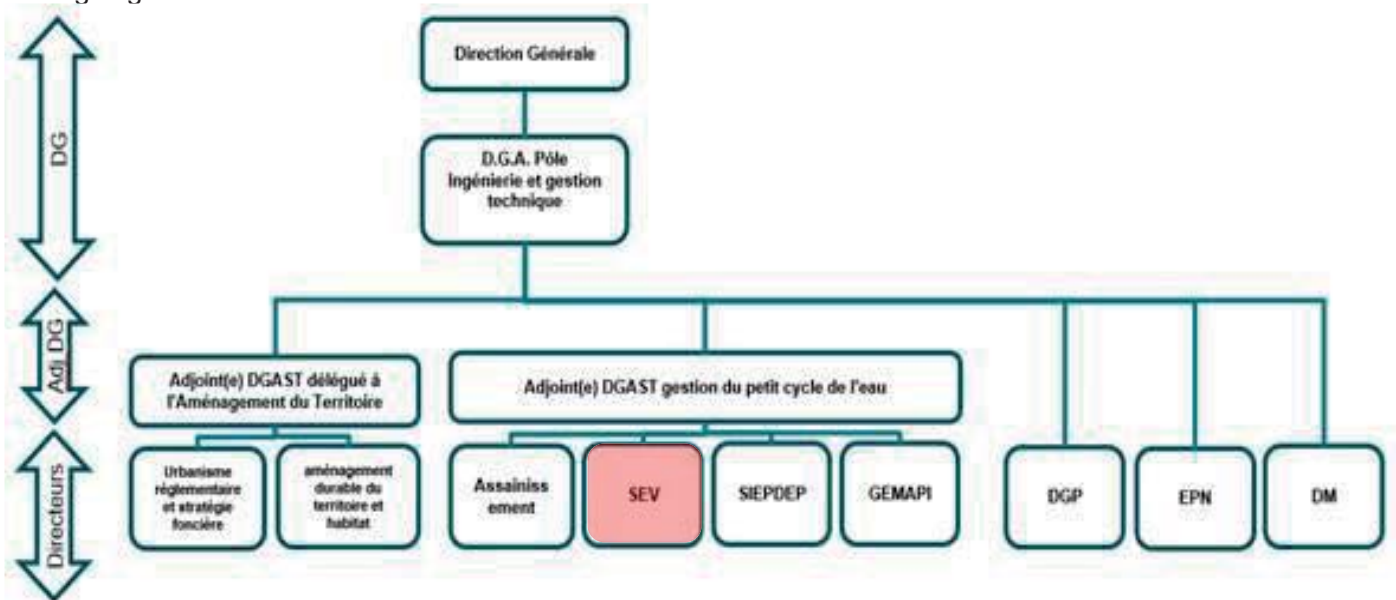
DG

Adj DG

Directeurs

Direction Générale

D.G.A. Pôle Ingénierie et gestion technique

Adjoint(e) DGAST délégué à l'Aménagement du Territoire

Adjoint(e) DGAST gestion du petit cycle de l'eau

Urbanisme réglementaire et stratégie foncière

aménagement durable du territoire et habitat

Assainiss ement

SEV

SIEPDEP

GEMAPI

DGP

EPN

DM